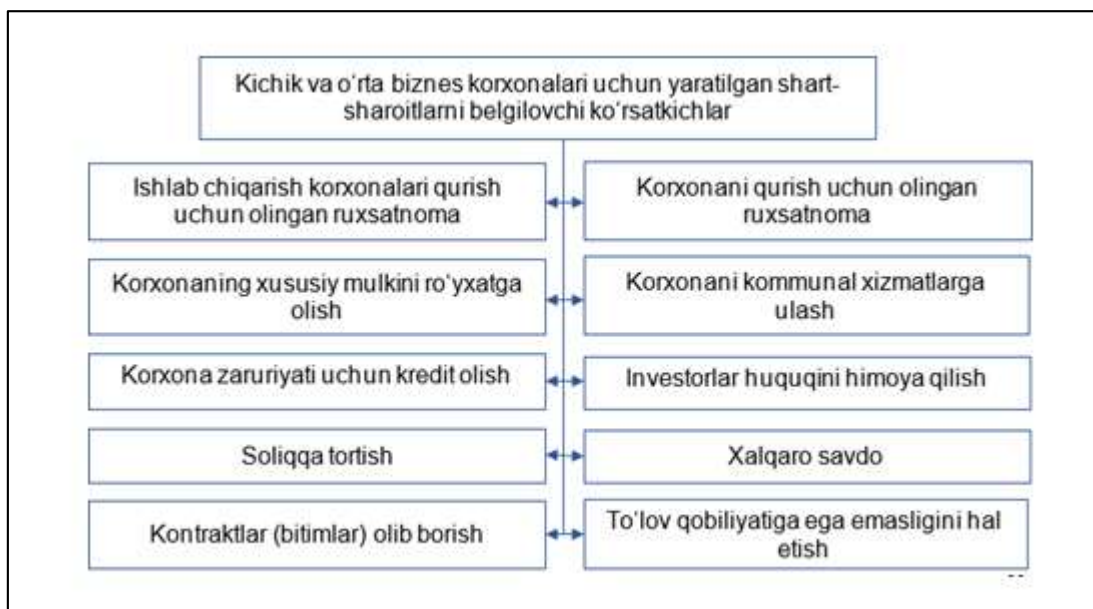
Kichik va o‘rta biznes korxonalari uchun yaratilgan shart-sharoitlarni belgilovchi ko‘rsatkichlar

Ishlab chiqarish korxonalari qurish uchun olingan ruxsatnoma

Korxonani qurish uchun olingan ruxsatnoma

Korxonaning xususiy mulkini ro‘yxatga olish

Korxonani kommunal xizmatlarga ulash

Korxona zaruriyati uchun kredit olish

Investorlar huquqini himoya qilish

Soliqqa tortish

Xalqaro savdo

Kontraktlar (bitimlar) olib borish

To‘lov qobiliyatiga ega emasligini hal etish